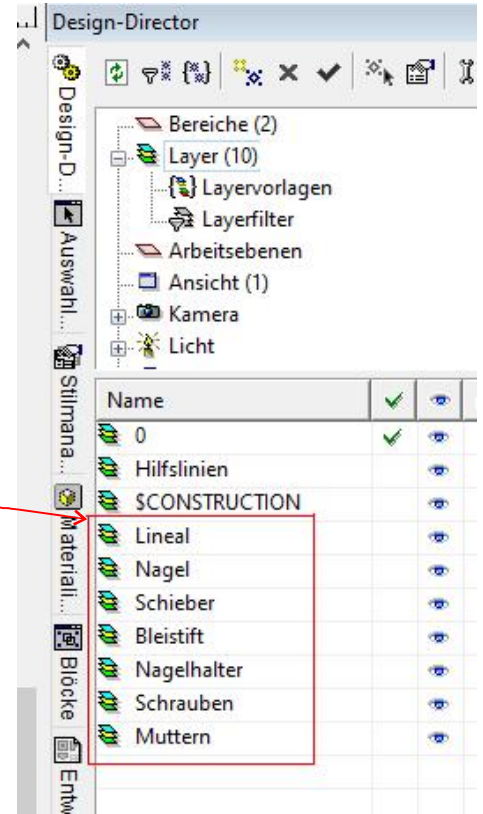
Design-Director

Design-D...
Auswahl...
Stilmana...
Materiali...
Blöcke
Entw

Bereiche (2)
Layer (10)
Layervorlagen
Layerfilter
Arbeitsebenen
Ansicht (1)
Kamera
Licht

| Name | ✔ | |
|---|---|---|
| 0 | ✔ | |
| Hilfslinien | | |
| $CONSTRUCTION | | |
| Lineal | | |
| Nagel | | |
| Schieber | | |
| Bleistift | | |
| Nagelhalter | | |
| Schrauben | | |
| Muttern | | |